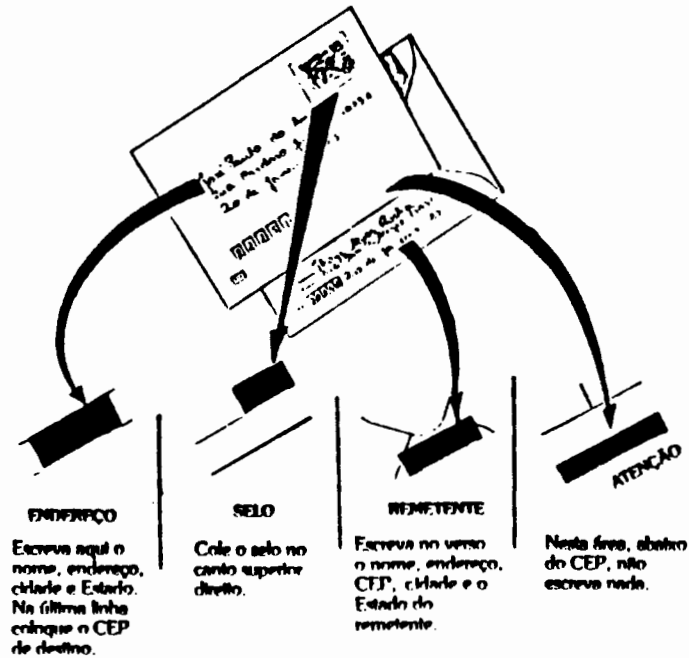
ATENÇÃO

ENDEREÇO

Escreva aqui o nome, endereço, cidade e Estado. Na última linha coloque o CEP de destino.

SELO

Cole o selo no canto superior direito.

REMETENTE

Escreva no verso o nome, endereço, CEP, cidade e o Estado do remetente.

Nesta área, abaixo do CEP, não escreva nada.